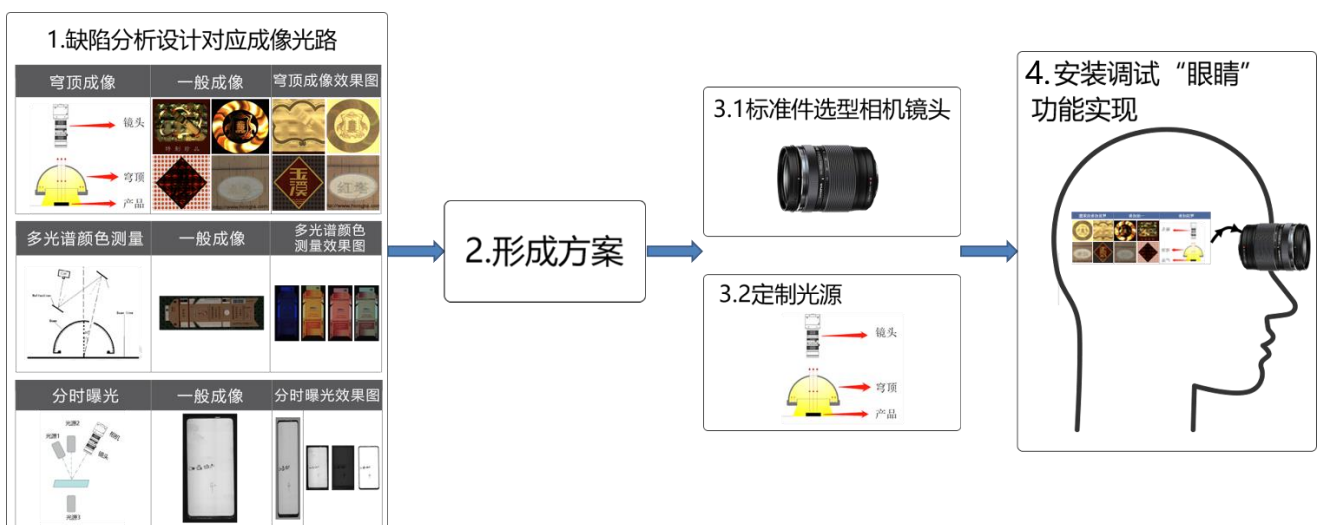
1.缺陷分析设计对应成像光路

| 穹顶成像 | 一般成像 | 穹顶成像效果图 |
|---|---|---|
| 镜头 穹顶 产品 | | |
| 多光谱颜色测量 | 一般成像 | 多光谱颜色测量效果图 |
| 分时曝光 | 一般成像 | 分时曝光效果图 |
| 光源2 光源1 相机 镜头 光源3 | | |

2.形成方案

3.1标准件选型相机镜头

3.2定制光源

镜头
穹顶
产品

4.安装调试“眼睛”功能实现